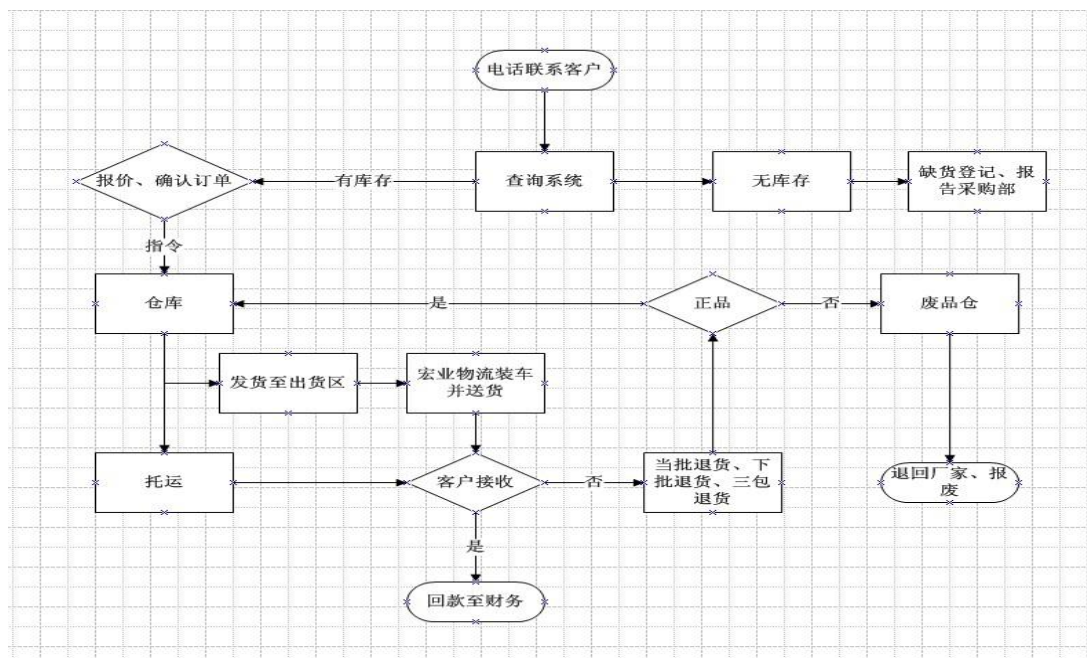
电话联系客户

报价、确认订单

有库存

查询系统

无库存

缺货登记、报告采购部

指令

仓库

是

正品

否

废品仓

发货至出货区

宏业物流装车并送货

托运

客户接收

否

当批退货、下批退货、三包退货

退回厂家、报废

是

回款至财务